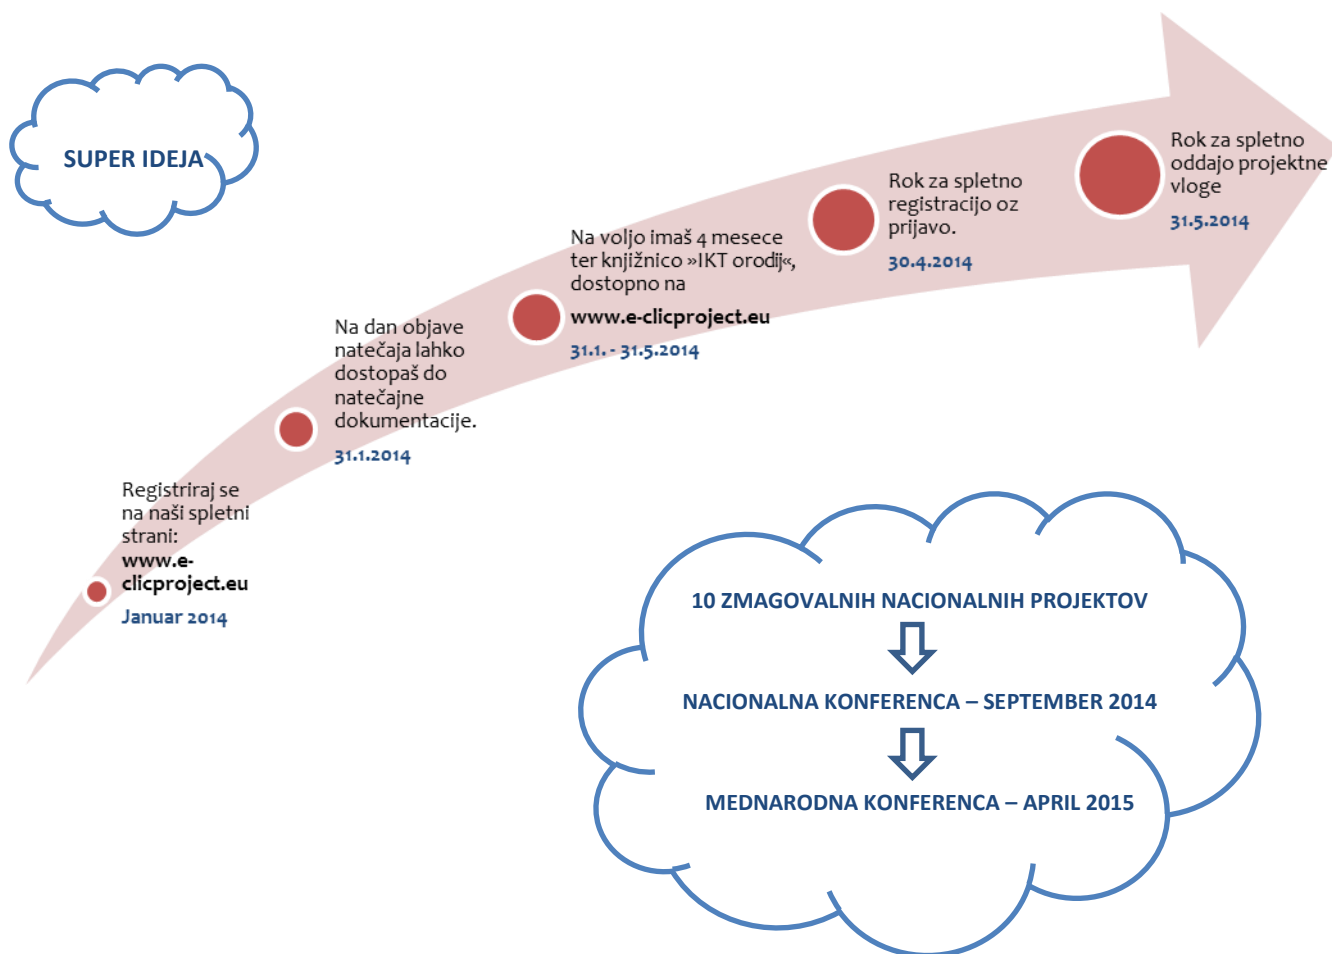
SUPER IDEJA

Registriraj se na naši spletni strani: www.e-clicproject.eu
Januar 2014

Na dan objave natečaja lahko dostopaš do natečajne dokumentacije.
31.1.2014

Na voljo imaš 4 mesece ter knjižnico »IKT orodij«, dostopno na www.e-clicproject.eu
31.1. - 31.5.2014

Rok za spletno registracijo oz prijavo.
30.4.2014

Rok za spletno oddajo projektne vloge
31.5.2014

10 ZMAGOVALNIH NACIONALNIH PROJEKTOV

NACIONALNA KONFERENCA – SEPTEMBER 2014

MEDNARODNA KONFERENCA – APRIL 2015